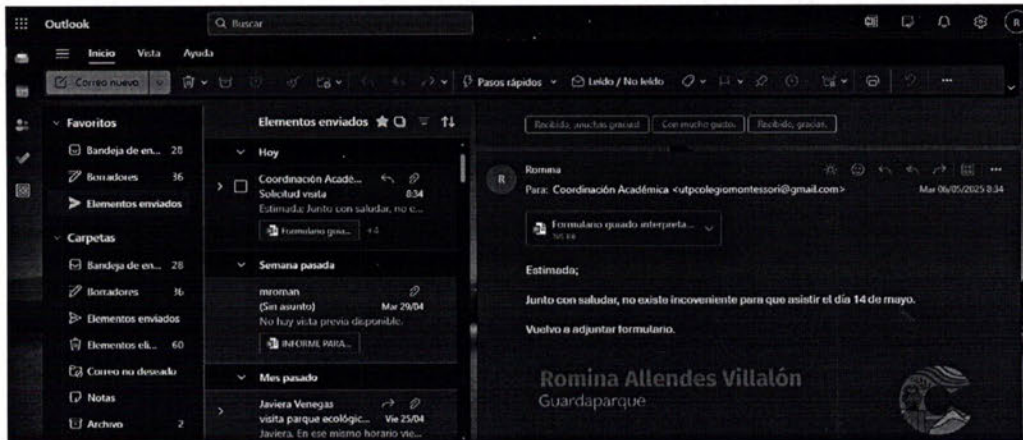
Outlook
Q Buscar

Inicio Vista Ayuda

Correo nuevo
Pasos rápidos
Leído / No leído

Favoritos
Bandeja de en... 28
Borradores 36
Elementos enviados

Carpetas
Bandeja de en... 28
Borradores 36
Elementos enviados
Elementos eli... 60
Correo no deseado
Notas
Archivo 2

Elementos enviados

Hoy
Coordinación Acadé...
Solicitud visita 8:34
Estimada: Junto con saludar, no e...
Formulario gua... +4

Semana pasada
mroman
(Sin asunto) Mar 29/04
No hay vista previa disponible.
INFORME PARA...

Mes pasado
Javiera Venegas
visita parque ecológic... Vie 25/04
Javiera, En ese mismo horario vie...

Recibido, muchas gracias! Con mucho gusto. Recibido, gracias.

Romina
Para: Coordinación Académica <utpcolegiomontessori@gmail.com>
Mar 06/05/2025 8:34

Formulario guiado interpreta...

Estimada;

Junto con saludar, no existe incoveniente para que asistir el día 14 de mayo.

Vuelvo a adjuntar formulario.

Romina Allendes Villalón
Guardaparque